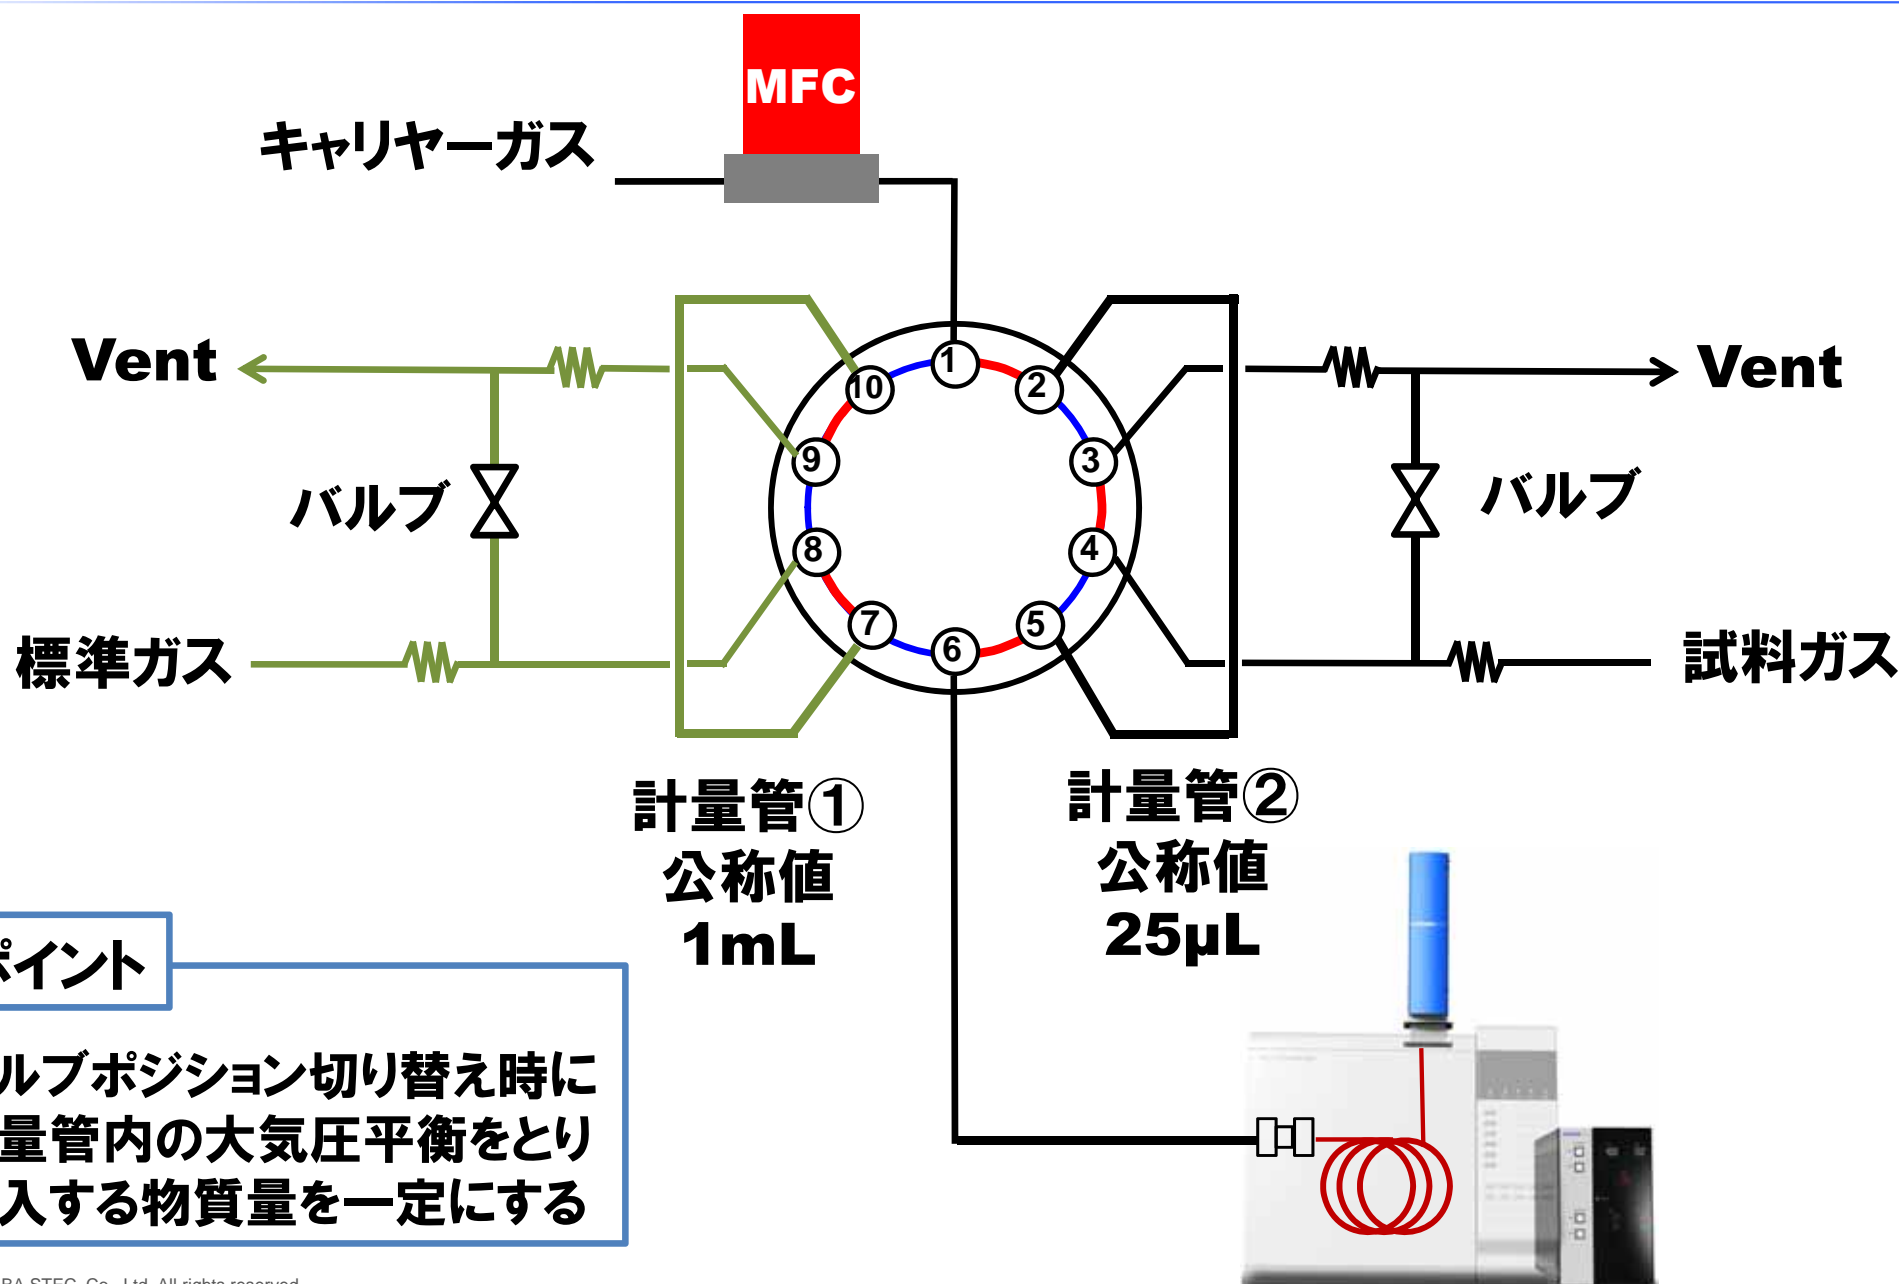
MFC

キャリヤーガス

Vent

Vent

バルブ

バルブ

標準ガス

試料ガス

1
2
3
4
5
6
7
8
9
10

計量管①
公称値
1mL

計量管②
公称値
25μL

ポイント

ルブポジション切り替え時に
量管内の大気圧平衡をとり
入する物質量を一定にする

BA STEC Co., Ltd. All rights reserved.